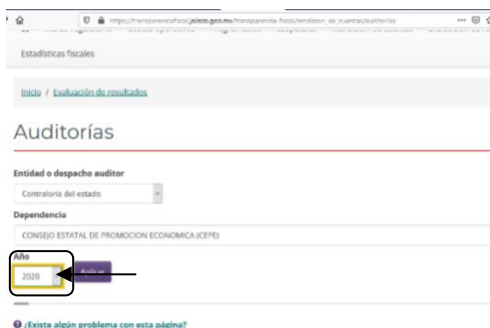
https://transparenciafiscal.jalisco.gob.mx/transparencia_fiscal/rendicion_de_cuentas/auditorias

Estadísticas fiscales

Inicio / Evaluación de resultados

Auditorías

Entidad o despacho auditor

Contraloría del estado

Dependencia

CONSEJO ESTATAL DE PROMOCION ECONOMICA (CEPE)

Año

2020

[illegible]

¿Existe algún problema con esta página?